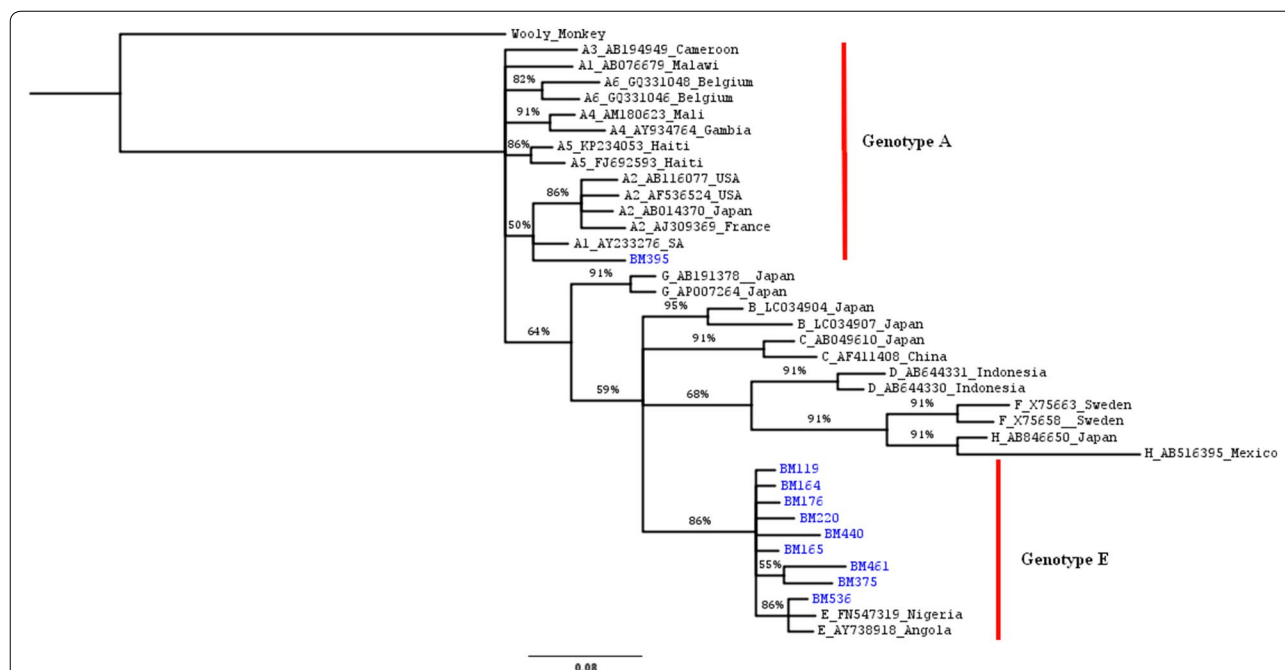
Wooly_Monkey
A3_AB194949_Cameroon
A1_AB076679_Malawi
82%
A6_GQ331048_Belgium
A6_GQ331046_Belgium
91%
A4_AM180623_Mali
A4_AY934764_Gambia
86%
A5_KP234053_Haiti
A5_FJ692593_Haiti
A2_AB116077_USA
86%
A2_AF536524_USA
A2_AB014370_Japan
A2_AJ309369_France
50%
A1_AY233276_SA
BM395
Genotype A
91%
G_AB191378__Japan
G_AP007264_Japan
95%
B_LC034904_Japan
B_LC034907_Japan
64%
91%
C_AB049610_Japan
C_AF411408_China
91%
D_AB644331_Indonesia
D_AB644330_Indonesia
59%
68%
91%
F_X75663_Sweden
F_X75658__Sweden
91%
91%
H_AB846650_Japan
H_AB516395_Mexico
BM119
BM164
BM176
BM220
BM440
86%
BM165
55%
BM461
BM375
BM536
86%
E_FN547319_Nigeria
E_AY738918_Angola
Genotype E
0.08